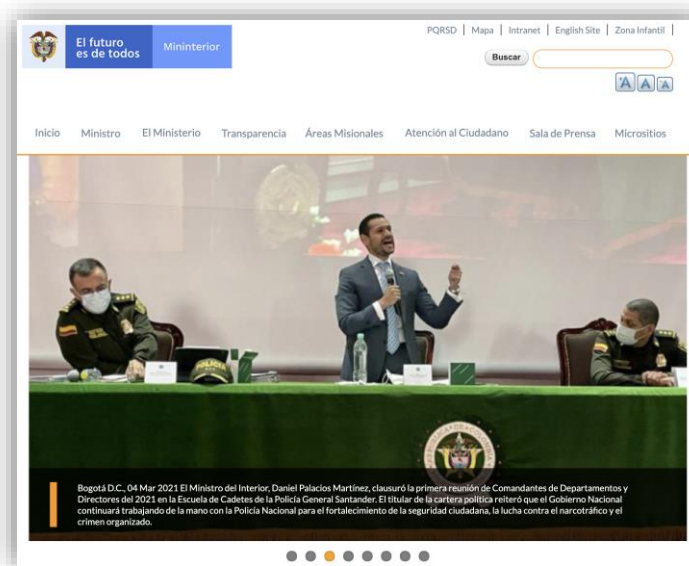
El futuro es de todos | Mininterior

PQRSD | Mapa | Intranet | English Site | Zona Infantil |

Buscar

A A A

Inicio Ministro El Ministerio Transparencia Áreas Misionales Atención al Ciudadano Sala de Prensa Micrositios

Bogotá D.C., 04 Mar 2021 El Ministro del Interior, Daniel Palacios Martínez, clausuró la primera reunión de Comandantes de Departamentos y Directores del 2021 en la Escuela de Cadetes de la Policía General Santander. El titular de la cartera política reiteró que el Gobierno Nacional continuará trabajando de la mano con la Policía Nacional para el fortalecimiento de la seguridad ciudadana, la lucha contra el narcotráfico y el crimen organizado.